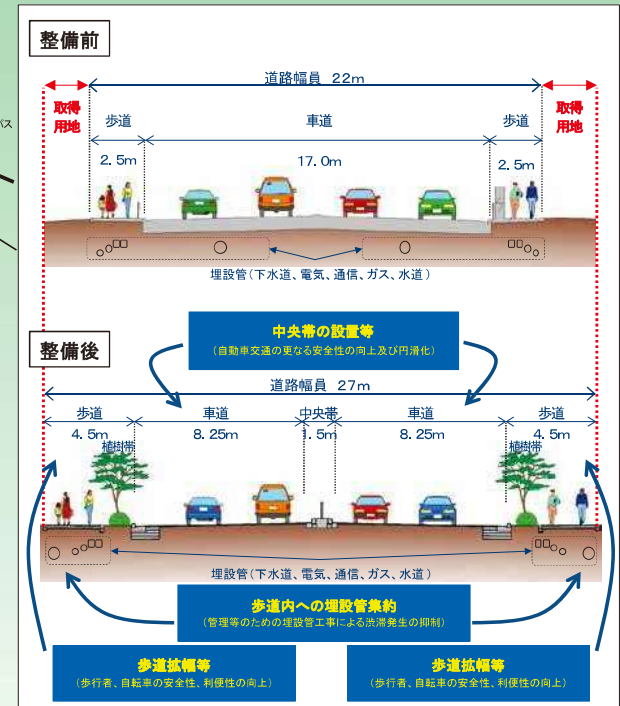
整備前

道路幅員 22m

取得用地

取得用地

歩道

車道

歩道

2.5m

17.0m

2.5m

埋設管（下水道、電気、通信、ガス、水道）

中央帯の設置等
（自動車交通の更なる安全性の向上及び円滑化）

整備後

道路幅員 27m

歩道

車道

中央帯

車道

歩道

4.5m

8.25m

1.5m

8.25m

4.5m

植樹帯

植樹帯

埋設管（下水道、電気、通信、ガス、水道）

歩道内への埋設管集約
（管理等のための埋設管工事による渋滞発生の抑制）

歩道拡幅等
（歩行者、自転車の安全性、利便性の向上）

歩道拡幅等
（歩行者、自転車の安全性、利便性の向上）

バス